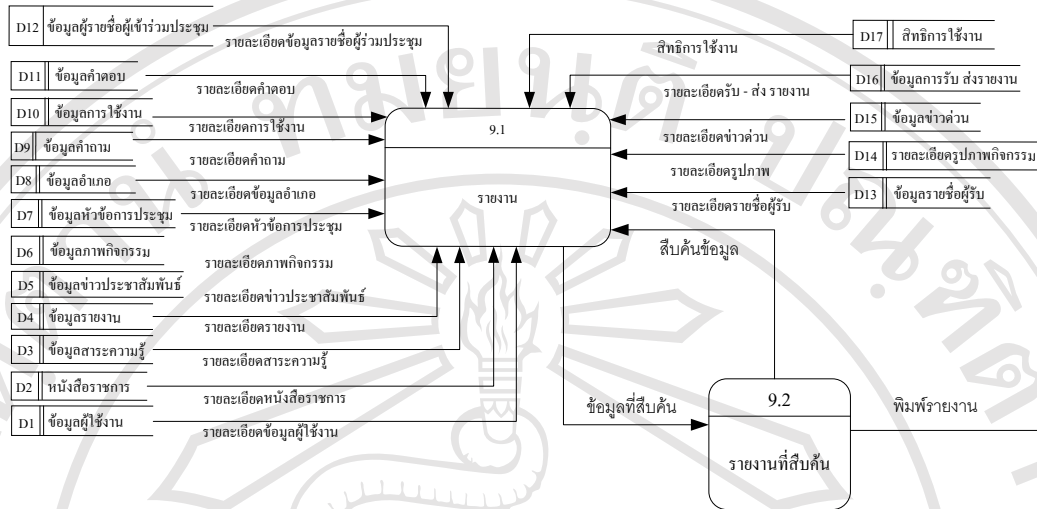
D12 ข้อมูลผู้รายชื่อผู้เข้าร่วมประชุม
รายละเอียดข้อมูลรายชื่อผู้ร่วมประชุม
D11 ข้อมูลคำตอบ
รายละเอียดคำตอบ
D10 ข้อมูลการใช้งาน
รายละเอียดการใช้งาน
D9 ข้อมูลคำถาม
รายละเอียดคำถาม
D8 ข้อมูลอำเภอ
รายละเอียดข้อมูลอำเภอ
D7 ข้อมูลหัวข้อการประชุม
รายละเอียดหัวข้อการประชุม
D6 ข้อมูลภาพกิจกรรม
รายละเอียดภาพกิจกรรม
D5 ข้อมูลข่าวประชาสัมพันธ์
รายละเอียดข่าวประชาสัมพันธ์
D4 ข้อมูลรายงาน
รายละเอียดรายงาน
D3 ข้อมูลสาระความรู้
รายละเอียดสาระความรู้
D2 หนังสือราชการ
รายละเอียดหนังสือราชการ
D1 ข้อมูลผู้ใช้งาน
รายละเอียดข้อมูลผู้ใช้งาน

9.1
รายงาน

D17 สิทธิการใช้งาน
สิทธิการใช้งาน
D16 ข้อมูลการรับ ส่งรายงาน
รายละเอียดรับ - ส่ง รายงาน
D15 ข้อมูลข่าวด่วน
รายละเอียดข่าวด่วน
D14 รายละเอียดรูปภาพกิจกรรม
รายละเอียดรูปภาพ
D13 ข้อมูลรายชื่อผู้รับ
รายละเอียดรายชื่อผู้รับ
สืบค้นข้อมูล
ข้อมูลที่สืบค้น
9.2
รายงานที่สืบค้น
พิมพ์รายงาน